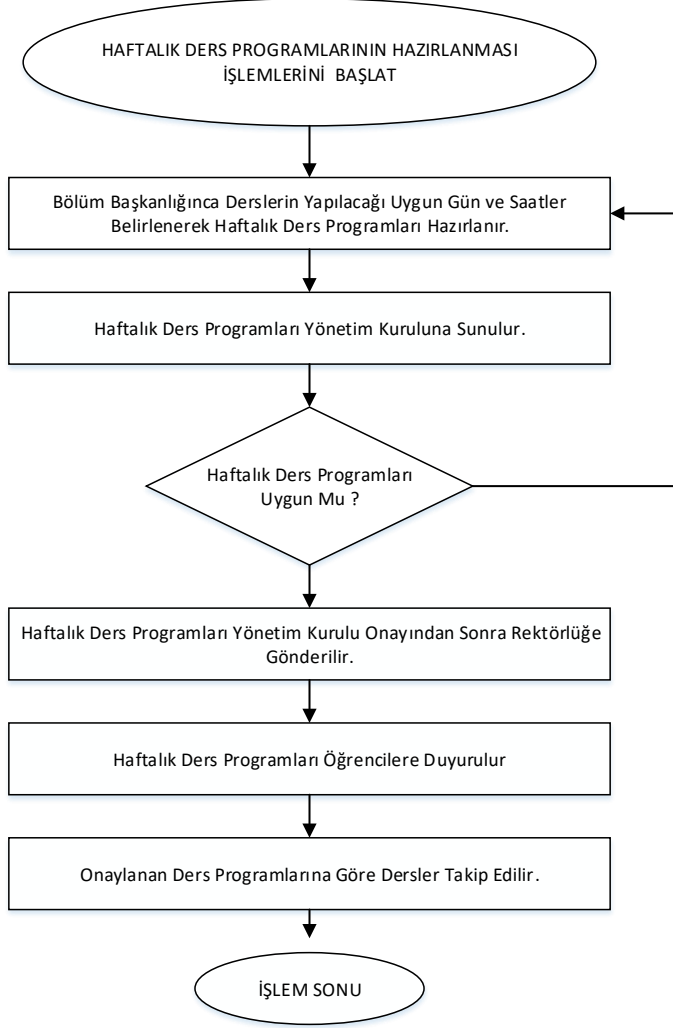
HAFTALIK DERS PROGRAMLARININ HAZIRLANMASI İŞLEMLERİNİ BAŞLAT

Bölüm Başkanlığınca Derslerin Yapılacağı Uygun Gün ve Saatler Belirlenerek Haftalık Ders Programları Hazırlanır.

Haftalık Ders Programları Yönetim Kuruluna Sunulur.

Haftalık Ders Programları Uygun Mu ?

Haftalık Ders Programları Yönetim Kurulu Onayından Sonra Rektörlüğe Gönderilir.

Haftalık Ders Programları Öğrencilere Duyurulur

Onaylanan Ders Programlarına Göre Dersler Takip Edilir.

İŞLEM SONU